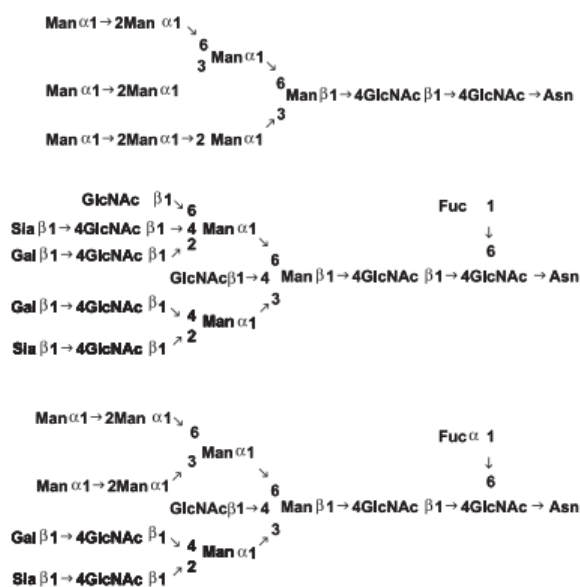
Man $\alpha$1 → 2Man $\alpha$1 ↘
6
3 Man $\alpha$1 ↘
Man $\alpha$1 → 2Man $\alpha$1
6
Man $\beta$1 → 4GlcNAc $\beta$1 → 4GlcNAc → Asn
↗3
Man $\alpha$1 → 2Man $\alpha$1 → 2 Man $\alpha$1

GlcNAc $\beta$1 ↘ 6
Sia $\beta$1 → 4GlcNAc $\beta$1 → 4 Man $\alpha$1
Gal $\beta$1 → 4GlcNAc $\beta$1 ↗ 2
Fuc 1
↓
6
6
GlcNAc$\beta$1 → 4 Man $\beta$1 → 4GlcNAc $\beta$1 → 4GlcNAc → Asn
Gal $\beta$1 → 4GlcNAc $\beta$1 ↘ 4 Man $\alpha$1 ↗3
Sia $\beta$1 → 4GlcNAc $\beta$1 ↗ 2

Man $\alpha$1 → 2Man $\alpha$1 ↘
6
3 Man $\alpha$1
Fuc $\alpha$ 1
↓
6
Man $\alpha$1 → 2Man $\alpha$1 ↗
6
GlcNAc$\beta$1 → 4 Man $\beta$1 → 4GlcNAc $\beta$1 → 4GlcNAc → Asn
Gal $\beta$1 → 4GlcNAc $\beta$1 ↘ 4 Man $\alpha$1 ↗3
Sia $\beta$1 → 4GlcNAc $\beta$1 ↗ 2